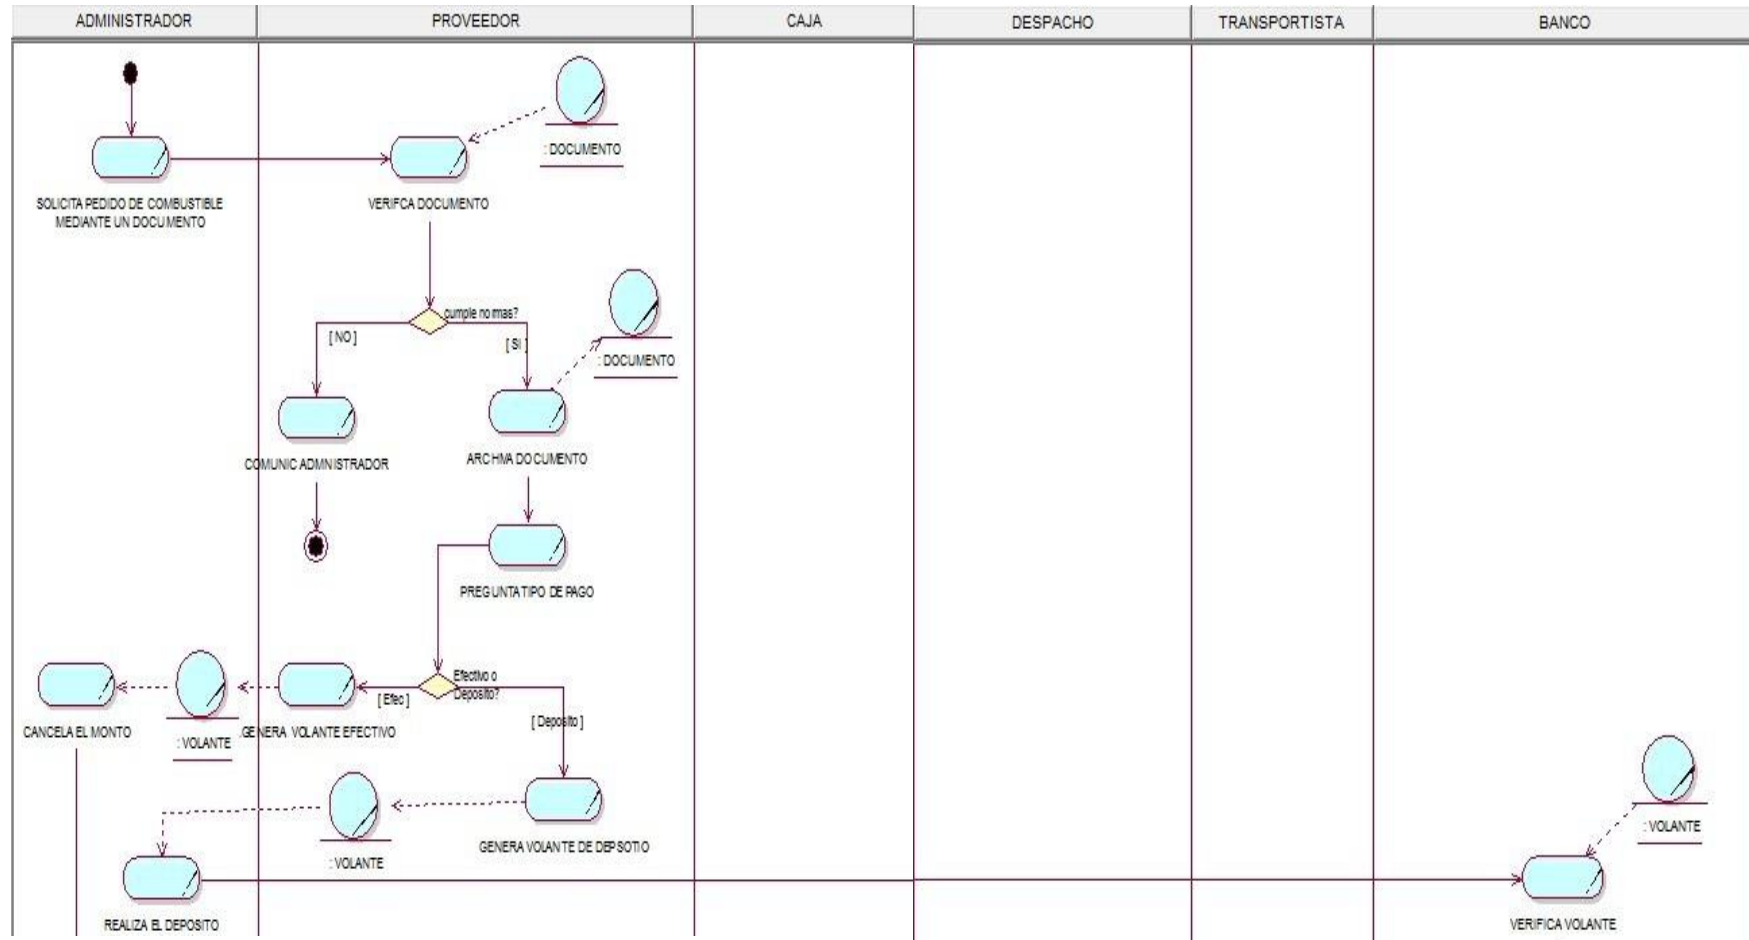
ADMINISTRADOR
PROVEEDOR
CAJA
DESPACHO
TRANSPORTISTA
BANCO

: DOCUMENTO

SOLICITA PEDIDO DE COMBUSTIBLE MEDIANTE UN DOCUMENTO

VERIFCA DOCUMENTO

cumple normas?

[ NO ]

[ SI ]

: DOCUMENTO

COMUNIC ADMINISTRADOR

ARCHIVA DOCUMENTO

PREGUNTA TIPO DE PAGO

Efectivo o Deposito?

[ Efec ]

[ Deposito ]

CANCELA EL MONTO

: VOLANTE

GENERA VOLANTE EFECTIVO

: VOLANTE

GENERA VOLANTE DE DEPSOTIO

: VOLANTE

REALIZA EL DEPOSITO

VERIFICA VOLANTE